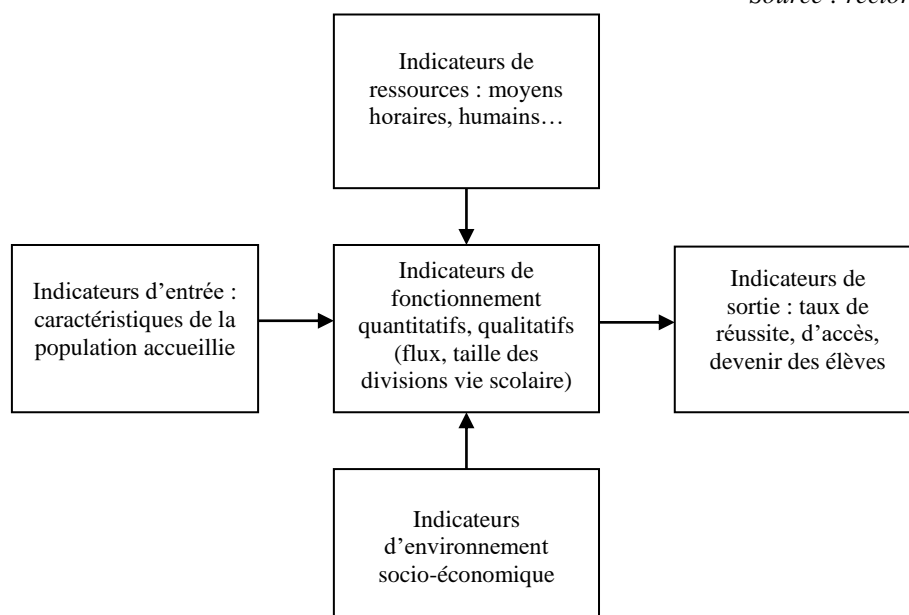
Source : rector

Indicateurs de ressources : moyens horaires, humains…

Indicateurs d'entrée : caractéristiques de la population accueillie

Indicateurs de fonctionnement quantitatifs, qualitatifs (flux, taille des divisions vie scolaire)

Indicateurs de sortie : taux de réussite, d'accès, devenir des élèves

Indicateurs d'environnement socio-économique